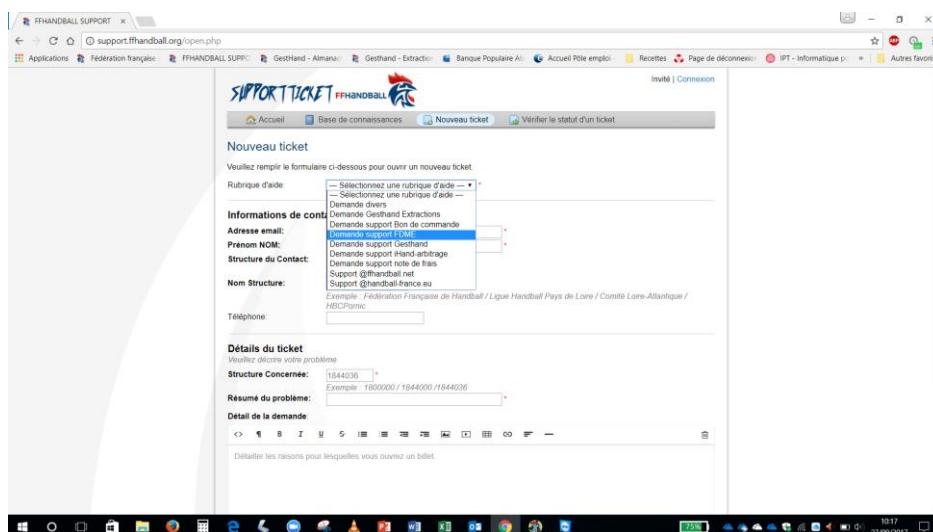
FFHANDBALL SUPPORT ×

support.ffhandball.org/open.php

Applications Fédération française FFHANDBALL SUPPO GestHand - Almanac Gesthand - Extraction Banque Populaire Atl Accueil Pôle emploi Recettes Page de déconnexion IPT - Informatique p » Autres favoris

SUPPORT TICKET FFHANDBALL

Invité | Connexion

Accueil Base de connaissances Nouveau ticket Vérifier le statut d'un ticket

Nouveau ticket

Veuillez remplir le formulaire ci-dessous pour ouvrir un nouveau ticket.

Rubrique d'aide: — Sélectionnez une rubrique d'aide — *

— Sélectionnez une rubrique d'aide —
Demande divers
Demande Gesthand Extractions
Demande support Bon de commande
Demande support FDME
Demande support Gesthand
Demande support iHand-arbitrage
Demande support note de frais
Support @ffhandball.net
Support @handball-france.eu

Informations de conta

Adresse email: *

Prénom NOM: *

Structure du Contact:

Nom Structure:

Exemple : Fédération Française de Handball / Ligue Handball Pays de Loire / Comité Loire-Atlantique / HBCPornic

Téléphone:

Détails du ticket

Veuillez décrire votre problème.

Structure Concernée: 1844036 *

Exemple : 1800000 / 1844000 /1844036

Résumé du problème: *

Détail de la demande:

Détailler les raisons pour lesquelles vous ouvrez un billet.

75%

10:17